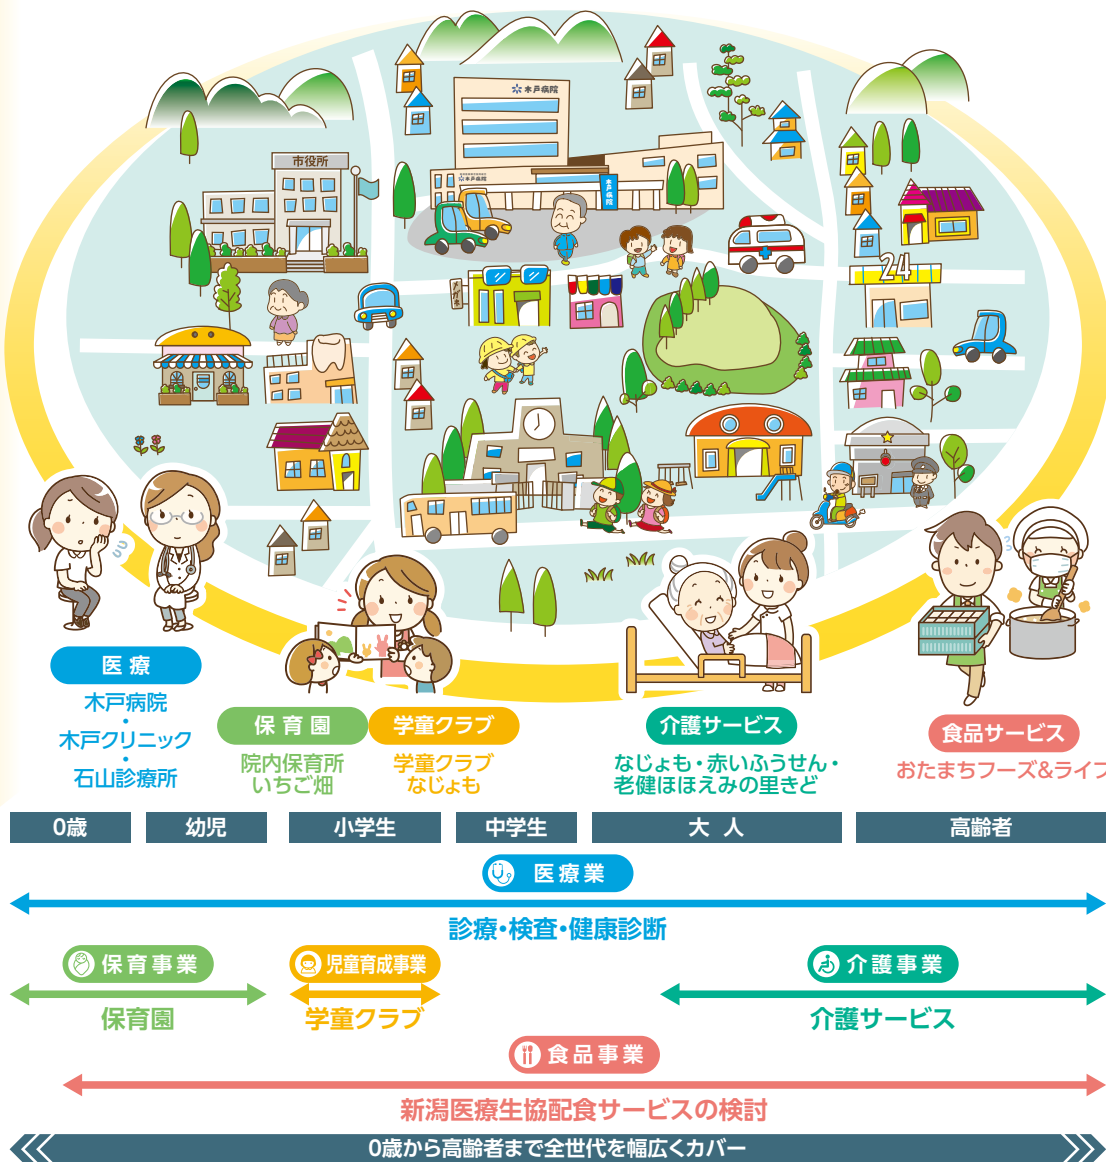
市役所

木戸病院

24

医療
木戸病院
・
木戸クリニック
・
石山診療所

保育園
院内保育所
いちご畑

学童クラブ
学童クラブ
なじょも

介護サービス
なじょも・赤いふうせん・
老健ほほえみの里きど

食品サービス
おたまちフーズ&ライフ

| 0歳 | 幼児 | 小学生 | 中学生 | 大人 | 高齢者 |
|---|---|---|---|---|---|

医療業
診療・検査・健康診断

保育事業
保育園

児童育成事業
学童クラブ

介護事業
介護サービス

食品事業
新潟医療生協配食サービスの検討

0歳から高齢者まで全世代を幅広くカバー